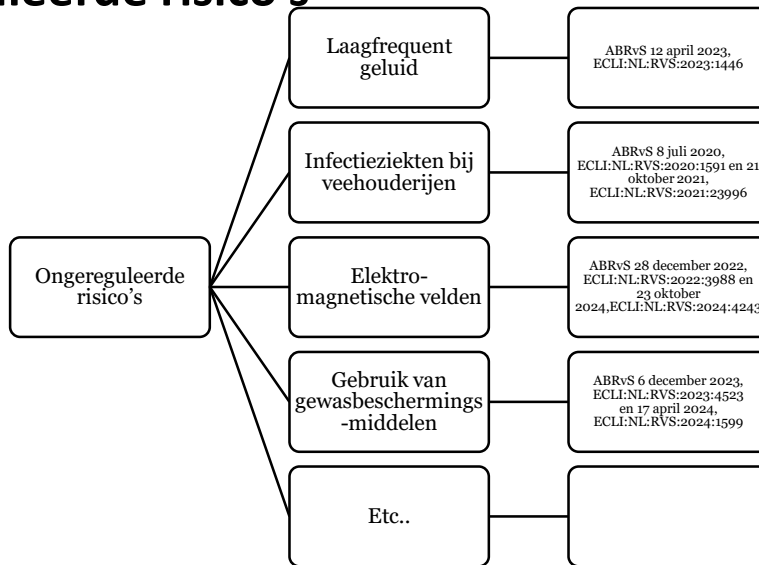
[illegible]leerde risico's

Ongereguleerde risico's

Laagfrequent geluid

ABRvS 12 april 2023, ECLI:NL:RVS:2023:1446

Infectieziekten bij veehouderijen

ABRvS 8 juli 2020, ECLI:NL:RVS:2020:1591 en 21 oktober 2021, ECLI:NL:RVS:2021:23996

Elektro-magnetische velden

ABRvS 28 december 2022, ECLI:NL:RVS:2022:3988 en 23 oktober 2024,ECLI:NL:RVS:2024:4243

Gebruik van gewasbeschermings-middelen

ABRvS 6 december 2023, ECLI:NL:RVS:2023:4523 en 17 april 2024, ECLI:NL:RVS:2024:1599

Etc..